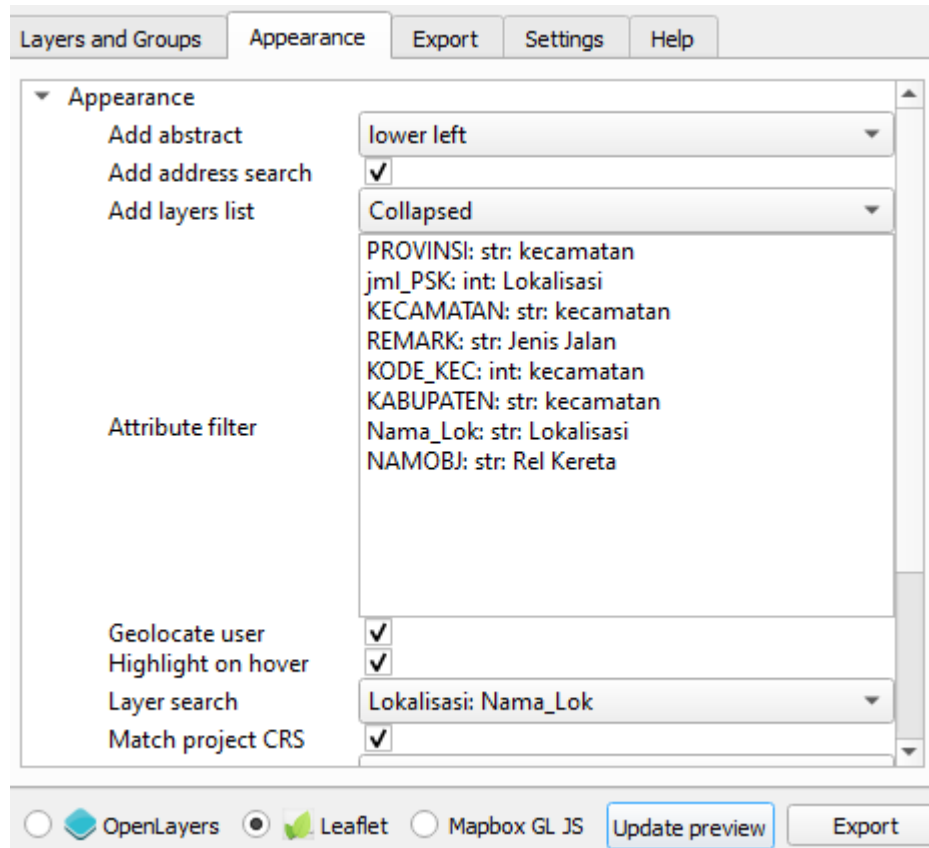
Layers and Groups | Appearance | Export | Settings | Help

Appearance
Add abstract | lower left
Add address search
Add layers list | Collapsed
Attribute filter
PROVINSI: str: kecamatan
jml_PSK: int: Lokalisasi
KECAMATAN: str: kecamatan
REMARK: str: Jenis Jalan
KODE_KEC: int: kecamatan
KABUPATEN: str: kecamatan
Nama_Lok: str: Lokalisasi
NAMOBJ: str: Rel Kereta
Geolocate user
Highlight on hover
Layer search | Lokalisasi: Nama_Lok
Match project CRS

OpenLayers
Leaflet
Mapbox GL JS
Update preview
Export